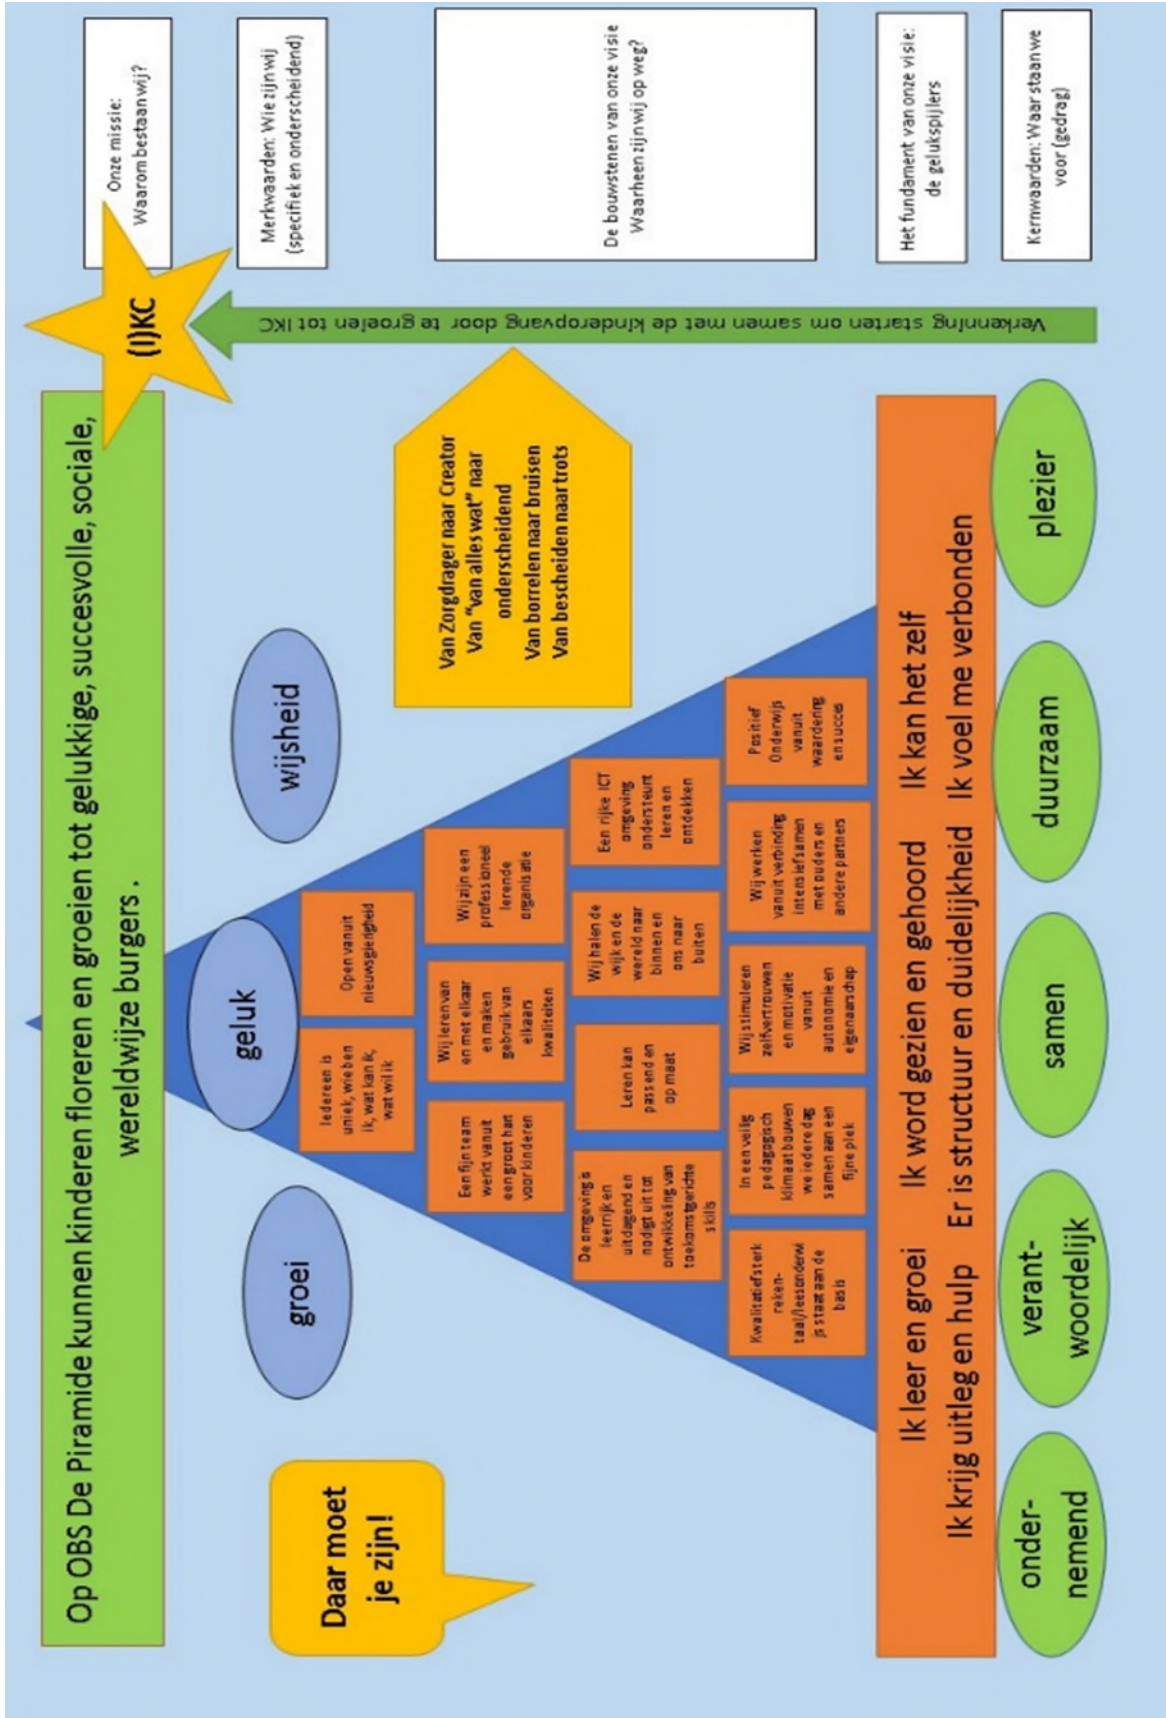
Op OBS De Piramide kunnen kinderen floreren en groeien tot gelukkige, succesvolle, sociale, wereldwijze burgers .

(I)KC

Onze missie: Waarom bestaan wij?

Merkwaarden: Wie zijn wij (specifiek en onderscheidend)

De bouwstenen van onze visie Waarheen zijn wij op weg?

Het fundament van onze visie: de gelukspijlers

Kernwaarden: Waar staan we voor (gedrag)

Verkenning starten om samen met de kinderopvang door te groeien tot IKC

Daar moet je zijn!

groei

geluk

wijsheid

Van Zorgdrager naar Creator
Van "van alles wat" naar onderscheidend
Van borrelen naar bruisen
Van bescheiden naar trots

Iedereen is uniek, wie ben ik, wat kan ik, wat wil ik

Open vanuit nieuwsgierigheid

Een fijn team werkt vanuit een groot hart voor kinderen

Wij leren van en met elkaar en maken gebruik van elkaars kwaliteiten

Wij zijn een professioneel lerende organisatie

De omgeving is leerrijk en uitdagend en nodigt uit tot ontwikkeling van toekomstgerichte skills

Leren kan passend en op maat

Wij halen de wijk en de wereld naar binnen en ons naar buiten

Een rijke ICT omgeving ondersteunt leren en ontdekken

Kwalitatief sterk reken-taal/leesonderwijs staat aan de basis

In een veilig pedagogisch klimaat bouwen we iedere dag samen aan een fijne plek

Wij stimuleren zelfvertrouwen en motivatie vanuit autonomie en eigenaarschap

Wij werken vanuit verbinding intensief samen met ouders en andere partners

Positief Onderwijs vanuit waardering en succes

Ik leer en groei   Ik word gezien en gehoord   Ik kan het zelf
Ik krijg uitleg en hulp   Er is structuur en duidelijkheid   Ik voel me verbonden

onder-nemend

verant-woordelijk

samen

duurzaam

plezier